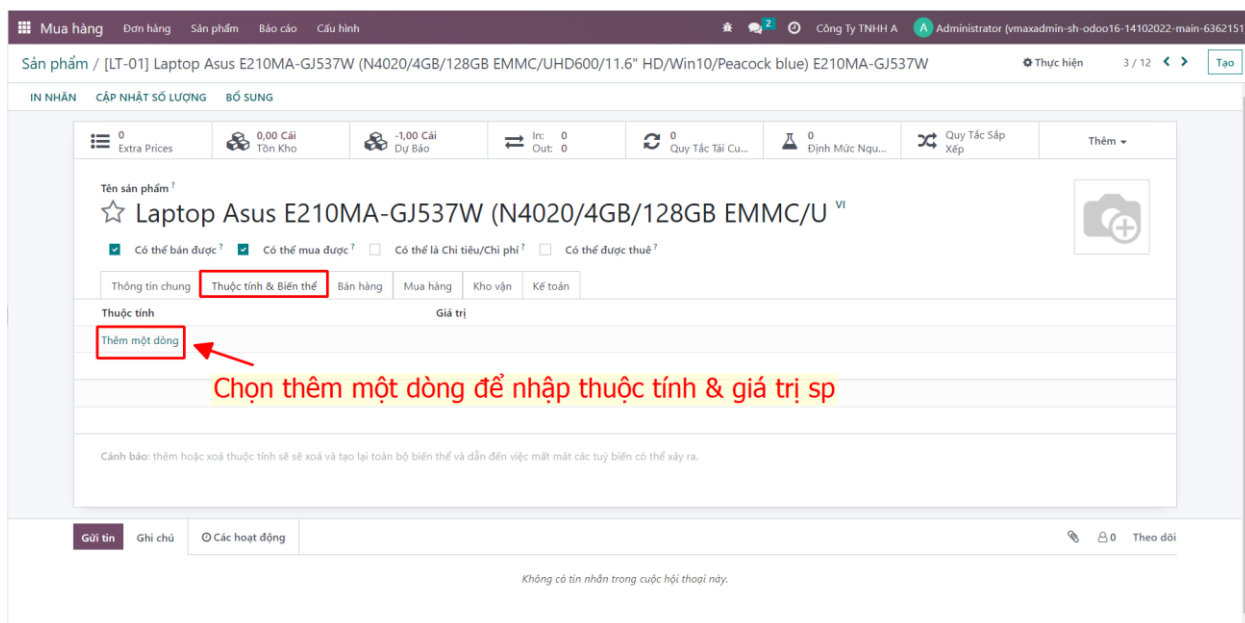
Mua hàng Đơn hàng Sản phẩm Báo cáo Cấu hình 2 Công Ty TNHH A A Administrator (vmaxadmin-sh-odoo16-14102022-main-6362151

Sản phẩm / [LT-01] Laptop Asus E210MA-GJ537W (N4020/4GB/128GB EMMC/UHD600/11.6" HD/Win10/Peacock blue) E210MA-GJ537W

Thực hiện 3 / 12 Tạo

IN NHÃN CẬP NHẬT SỐ LƯỢNG BỔ SUNG

0 Extra Prices | 0,00 Cái Tồn Kho | -1,00 Cái Dự Báo | In: 0 Out: 0 | 0 Quy Tắc Tái Cu... | 0 Định Mức Ngu... | Quy Tắc Sắp Xếp | Thêm

Tên sản phẩm ?
Laptop Asus E210MA-GJ537W (N4020/4GB/128GB EMMC/U VI

Có thể bán được ? Có thể mua được ? Có thể là Chi tiêu/Chi phí ? Có thể được thuê ?

Thông tin chung | Thuộc tính & Biến thể | Bán hàng | Mua hàng | Kho vận | Kế toán

| Thuộc tính | Giá trị |
|---|---|
| Thêm một dòng | |

Chọn thêm một dòng để nhập thuộc tính & giá trị sp

Cảnh báo: thêm hoặc xoá thuộc tính sẽ xoá và tạo lại toàn bộ biến thể và dẫn đến việc mất mát các tuỳ biến có thể xảy ra.

Gửi tin Ghi chú Các hoạt động 0 Theo dõi

Không có tin nhắn trong cuộc hội thoại này.